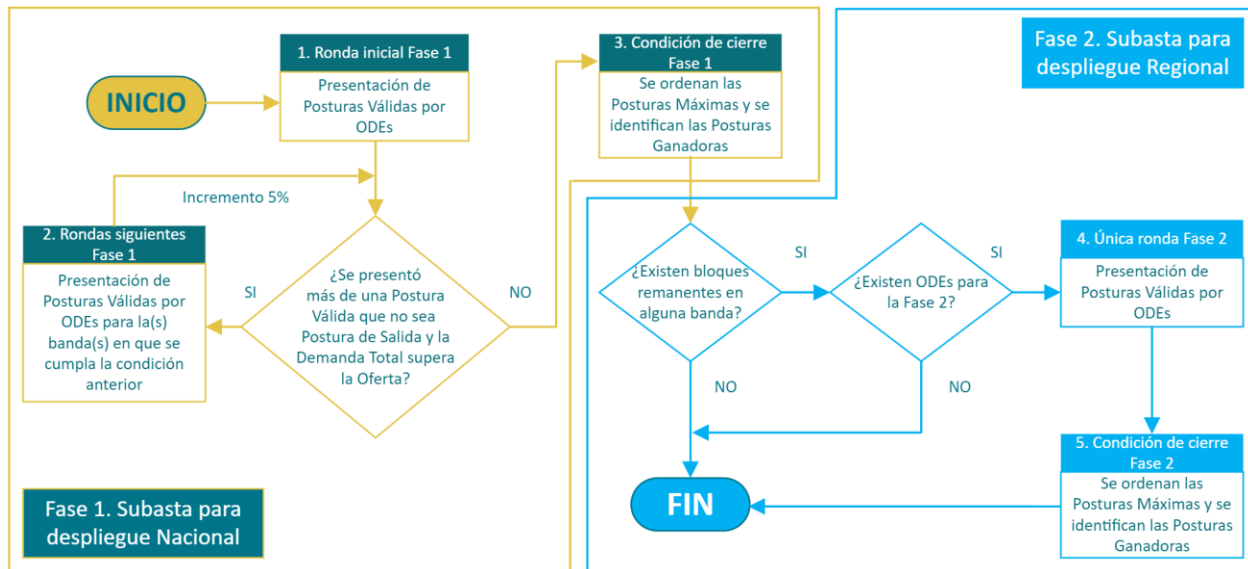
Fase 2. Subasta para despliegue Regional

INICIO

1. Ronda inicial Fase 1

Presentación de Posturas Válidas por ODEs

Incremento 5%

2. Rondas siguientes Fase 1

Presentación de Posturas Válidas por ODEs para la(s) banda(s) en que se cumpla la condición anterior

SI

¿Se presentó más de una Postura Válida que no sea Postura de Salida y la Demanda Total supera la Oferta?

NO

3. Condición de cierre Fase 1

Se ordenan las Posturas Máximas y se identifican las Posturas Ganadoras

¿Existen bloques remanentes en alguna banda?

SI

¿Existen ODEs para la Fase 2?

SI

4. Única ronda Fase 2

Presentación de Posturas Válidas por ODEs

NO

NO

5. Condición de cierre Fase 2

Se ordenan las Posturas Máximas y se identifican las Posturas Ganadoras

FIN

Fase 1. Subasta para despliegue Nacional